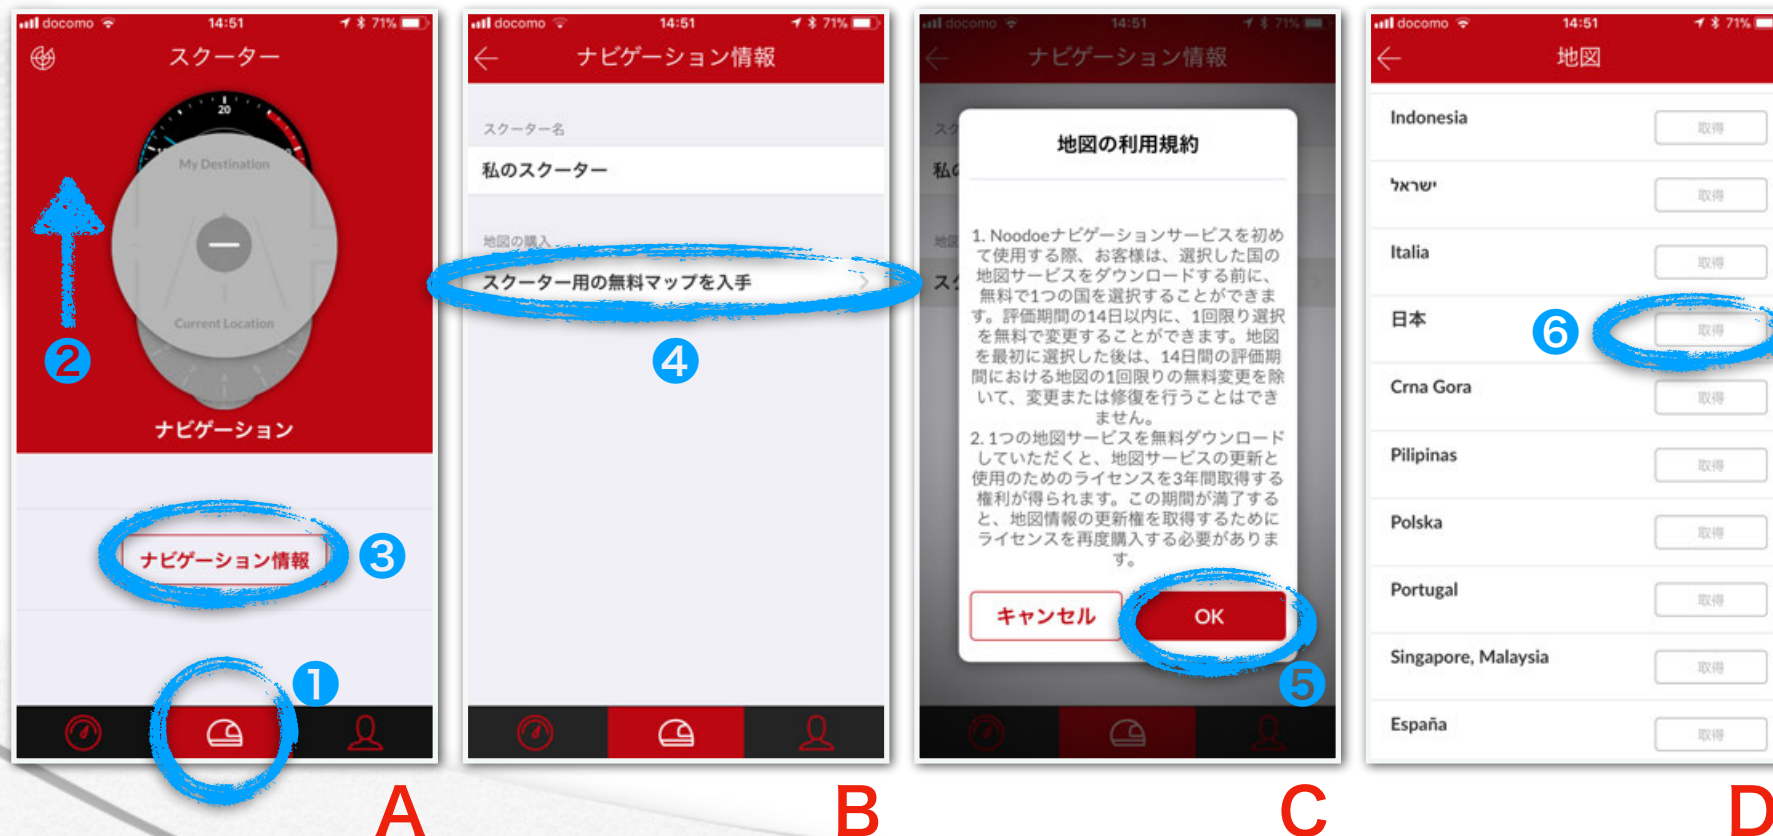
docomo 14:51 71%
スクーター
20
My Destination
Current Location
ナビゲーション
❷
ナビゲーション情報 ❸
❶
A

docomo 14:51 71%
ナビゲーション情報
スクーター名
私のスクーター
地図の購入
スクーター用の無料マップを入手
❹
B

docomo 14:51 71%
ナビゲーション情報
地図の利用規約
1. Noodoeナビゲーションサービスを初めて使用する際、お客様は、選択した国の地図サービスをダウンロードする前に、無料で1つの国を選択することができます。評価期間の14日以内に、1回限り選択を無料で変更することができます。地図を最初に選択した後は、14日間の評価期間における地図の1回限りの無料変更を除いて、変更または修復を行うことはできません。
2. 1つの地図サービスを無料ダウンロードしていただくと、地図サービスの更新と使用のためのライセンスを3年間取得する権利が得られます。この期間が満了すると、地図情報の更新権を取得するためにライセンスを再度購入する必要があります。
キャンセル
OK
❺
C

docomo 14:51 71%
地図
| | |
|---|---|
| Indonesia | 取得 |
| ישראל | 取得 |
| Italia | 取得 |
| 日本 ❻ | 取得 |
| Crna Gora | 取得 |
| Pilipinas | 取得 |
| Polska | 取得 |
| Portugal | 取得 |
| Singapore, Malaysia | 取得 |
| España | 取得 |
D